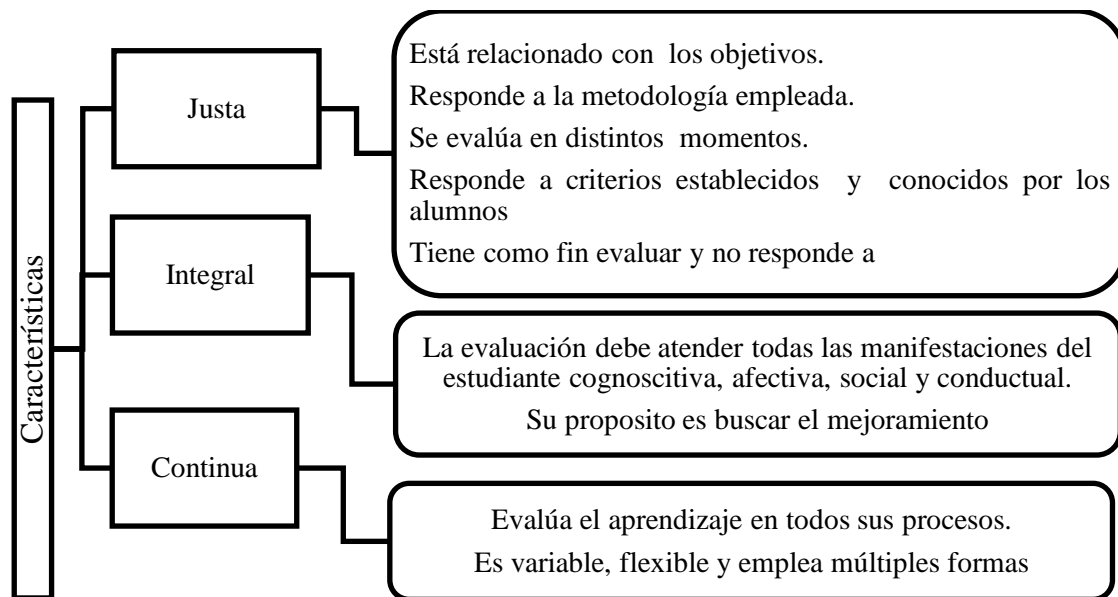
Características

Justa

Está relacionado con los objetivos.

Responde a la metodología empleada.

Se evalúa en distintos momentos.

Responde a criterios establecidos y conocidos por los alumnos

Tiene como fin evaluar y no responde a

Integral

La evaluación debe atender todas las manifestaciones del estudiante cognoscitiva, afectiva, social y conductual.

Su proposito es buscar el mejoramiento

Continua

Evalúa el aprendizaje en todos sus procesos.

Es variable, flexible y emplea múltiples formas